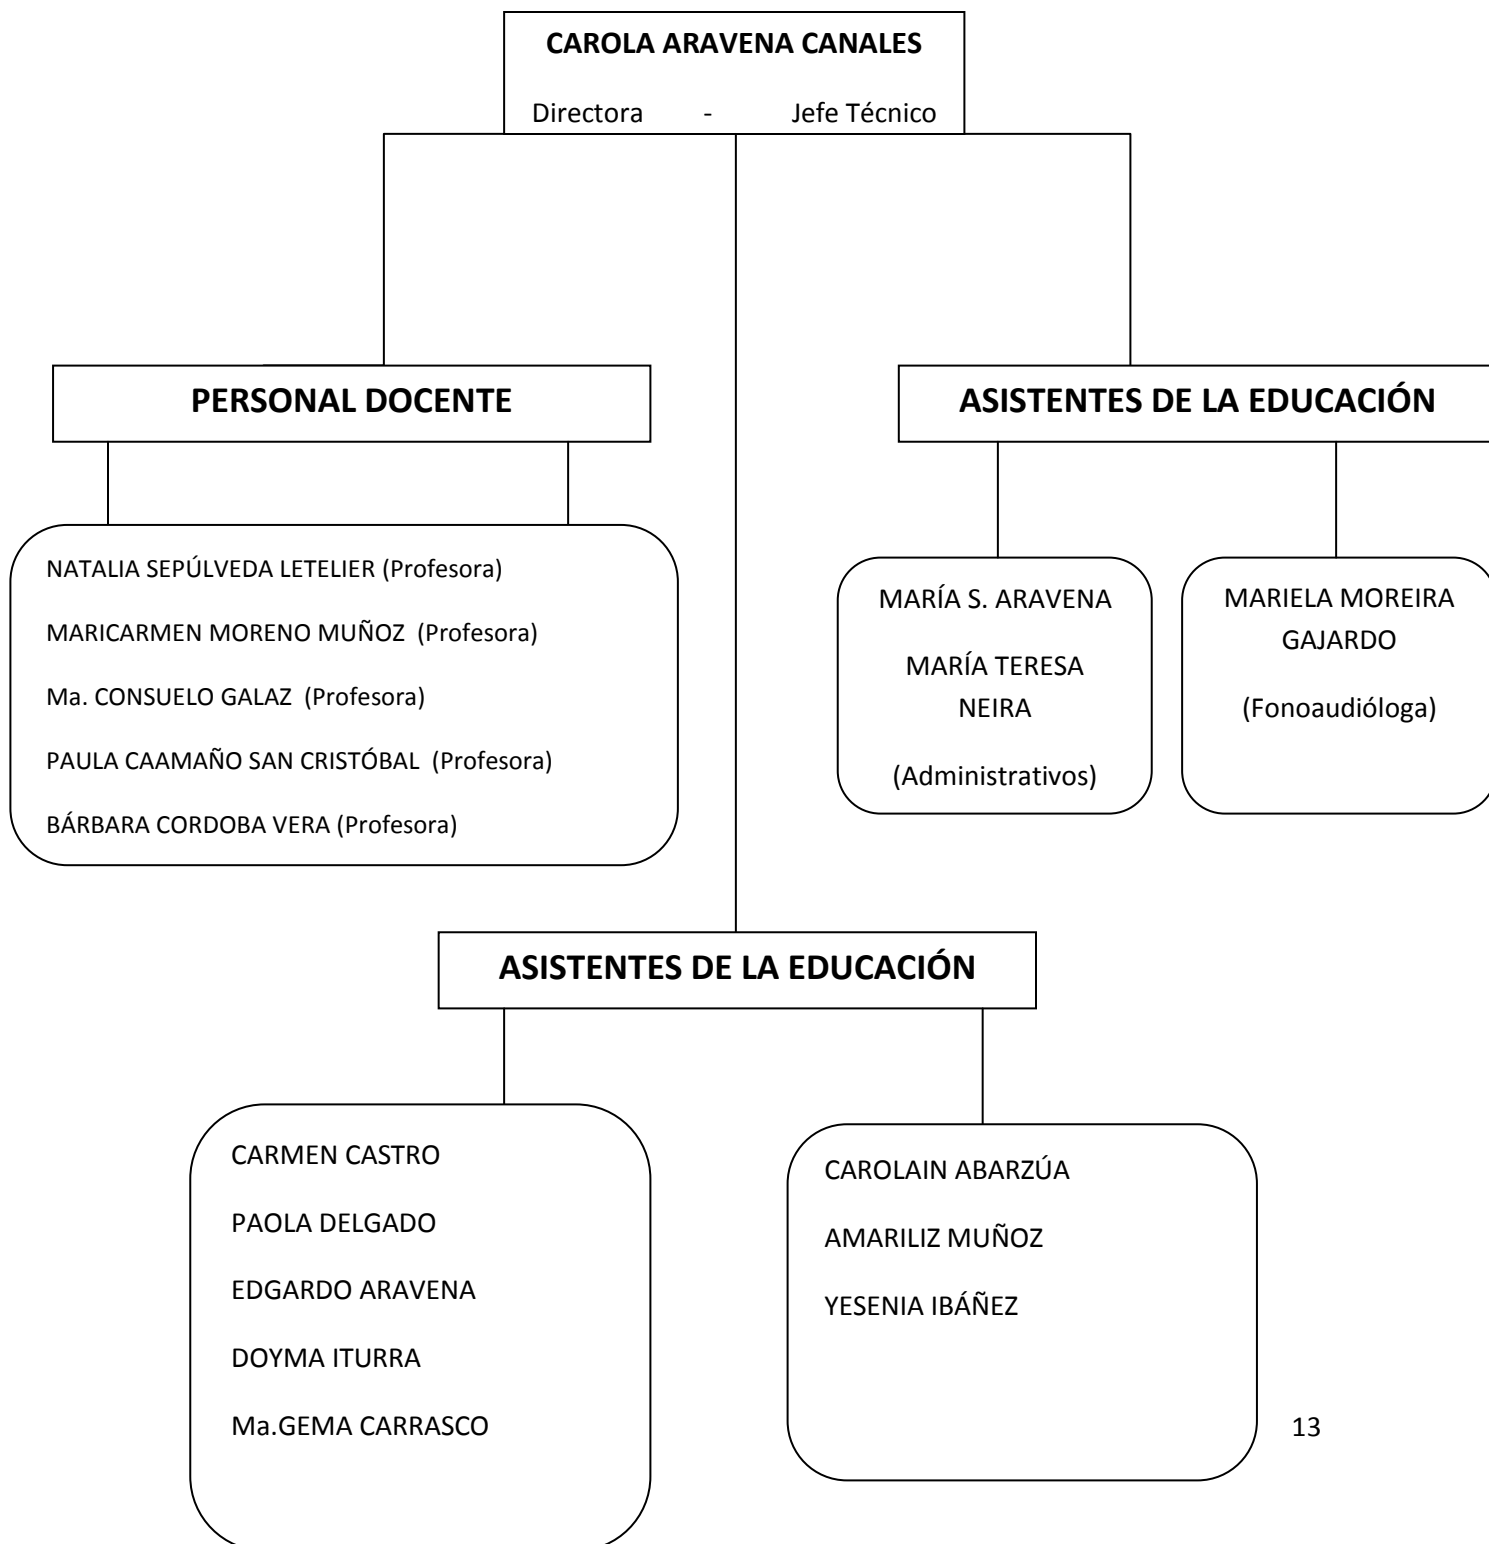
CAROLA ARAVENA CANALES

Directora - Jefe Técnico

PERSONAL DOCENTE

NATALIA SEPÚLVEDA LETELIER (Profesora)

MARICARMEN MORENO MUÑOZ (Profesora)

Ma. CONSUELO GALAZ (Profesora)

PAULA CAAMAÑO SAN CRISTÓBAL (Profesora)

BÁRBARA CORDOBA VERA (Profesora)

ASISTENTES DE LA EDUCACIÓN

MARÍA S. ARAVENA

MARÍA TERESA NEIRA

(Administrativos)

MARIELA MOREIRA GAJARDO

(Fonoaudióloga)

ASISTENTES DE LA EDUCACIÓN

CARMEN CASTRO

PAOLA DELGADO

EDGARDO ARAVENA

DOYMA ITURRA

Ma.GEMA CARRASCO

CAROLAIN ABARZÚA

AMARILIZ MUÑOZ

YESENIA IBÁÑEZ

13